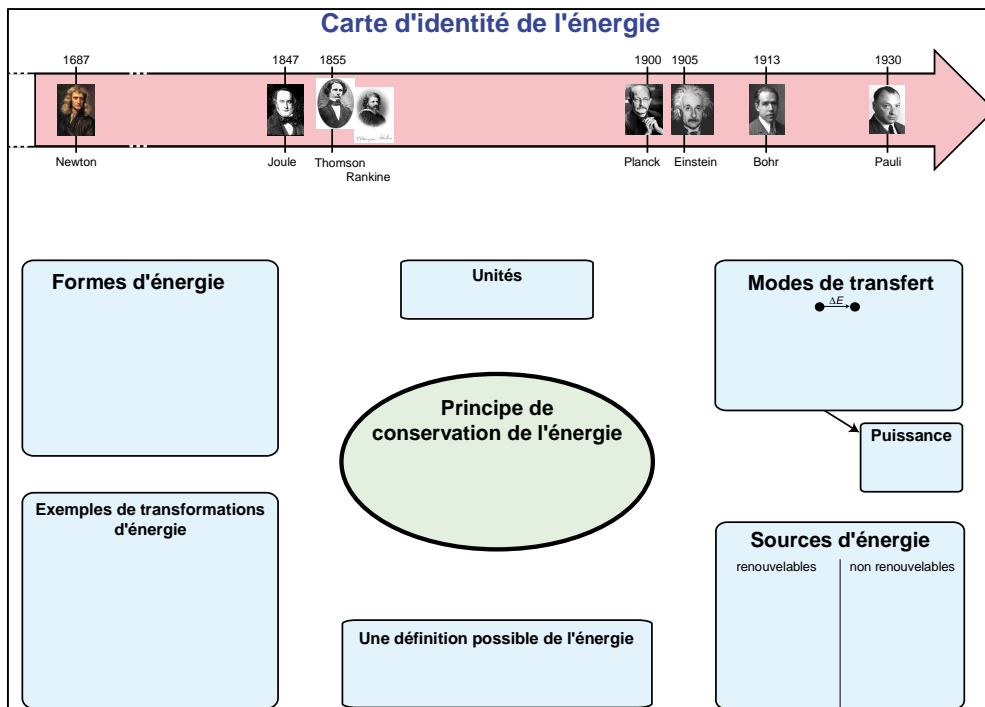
Carte d'identité de l'énergie

1687
Newton

1847
Joule

1855
Thomson
Rankine

1900
Planck

1905
Einstein

1913
Bohr

1930
Pauli

Formes d'énergie

Unités

Modes de transfert
$\Delta E$

Principe de conservation de l'énergie

Puissance

Exemples de transformations d'énergie

Sources d'énergie
renouvelables
non renouvelables

Une définition possible de l'énergie